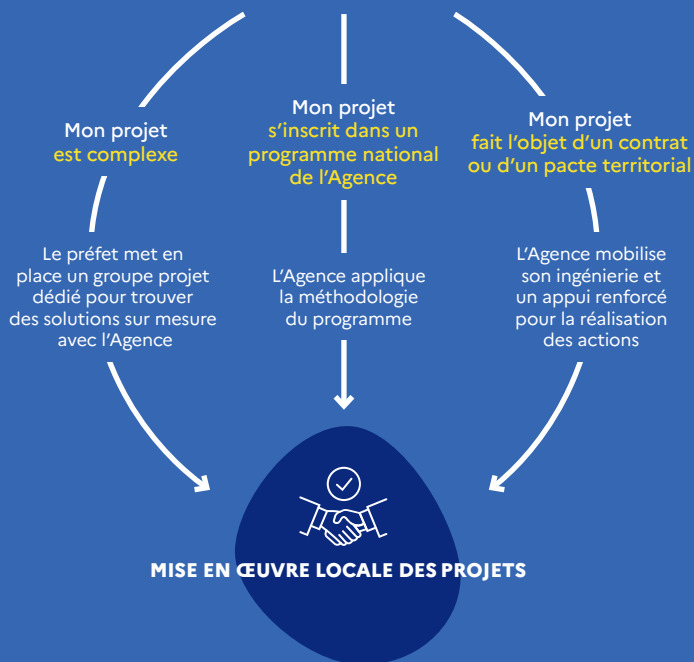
Mon projet
est complexe

Le préfet met en place un groupe projet dédié pour trouver des solutions sur mesure avec l'Agence

Mon projet
s'inscrit dans un programme national de l'Agence

L'Agence applique la méthodologie du programme

Mon projet
fait l'objet d'un contrat ou d'un pacte territorial

L'Agence mobilise son ingénierie et un appui renforcé pour la réalisation des actions

MISE EN ŒUVRE LOCALE DES PROJETS